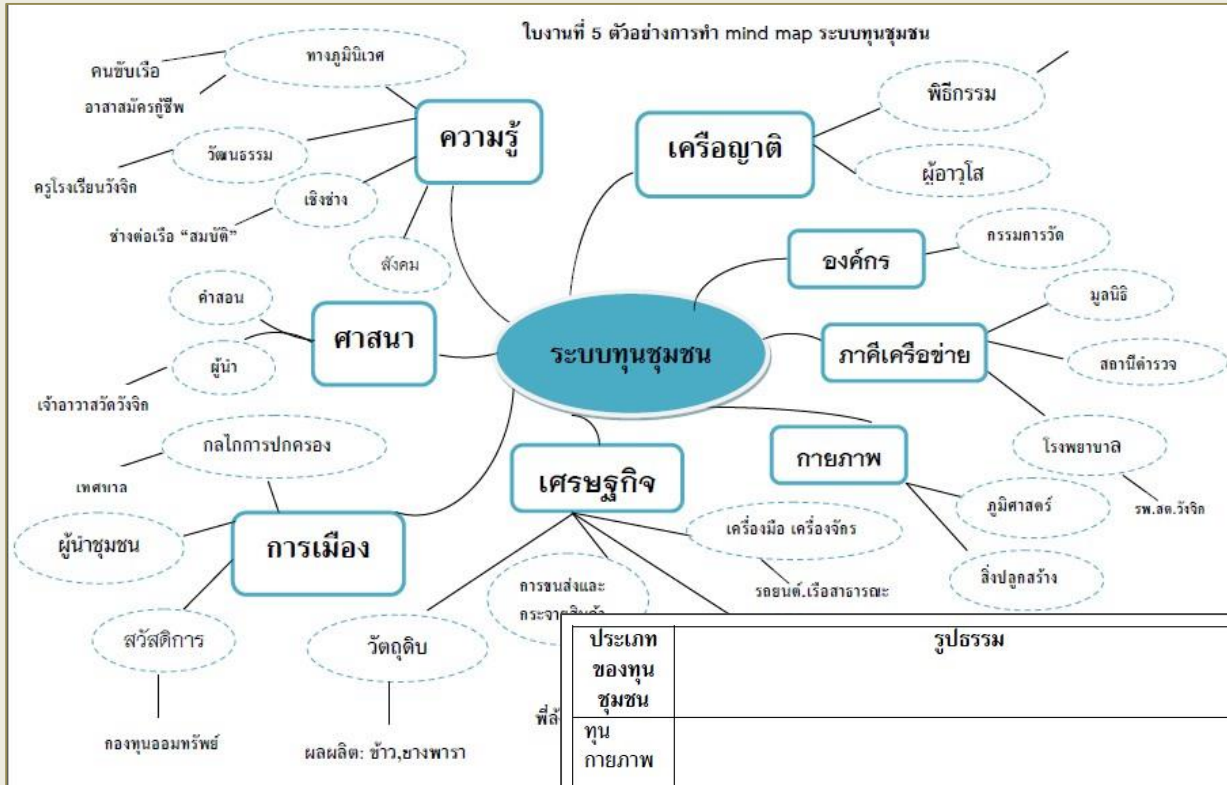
ใบงานที่ 5 ตัวอย่างการทำ mind map ระบบทุนชุมชน

ระบบทุนชุมชน

ความรู้

ทางภูมินิเวศ

คนขับเรือ

อาสาสมัครกู้ชีพ

วัฒนธรรม

ครูโรงเรียนวังจิก

เชิงช่าง

ช่างต่อเรือ "สมบัติ"

สังคม

เครือญาติ

พิธีกรรม

ผู้อาวุโส

องค์กร

กรรมการวัด

ภาคีเครือข่าย

มูลนิธิ

สถานีตำรวจ

โรงพยาบาล

รพ.สต.วังจิก

กายภาพ

ภูมิศาสตร์

สิ่งปลูกสร้าง

ศาสนา

คำสอน

ผู้นำ

เจ้าอาวาสวัดวังจิก

การเมือง

กลไกการปกครอง

เทศบาล

ผู้นำชุมชน

สวัสดิการ

กองทุนออมทรัพย์

เศรษฐกิจ

เครื่องมือ เครื่องจักร

รถยนต์,เรือสาธารณะ

การขนส่งและกระจา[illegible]

วัตถุดิบ

ผลผลิต: ข้าว,ยางพารา

พื้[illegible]

| ประเภทของทุนชุมชน | รูปธรรม |
|---|---|
| ทุนกายภาพ | |